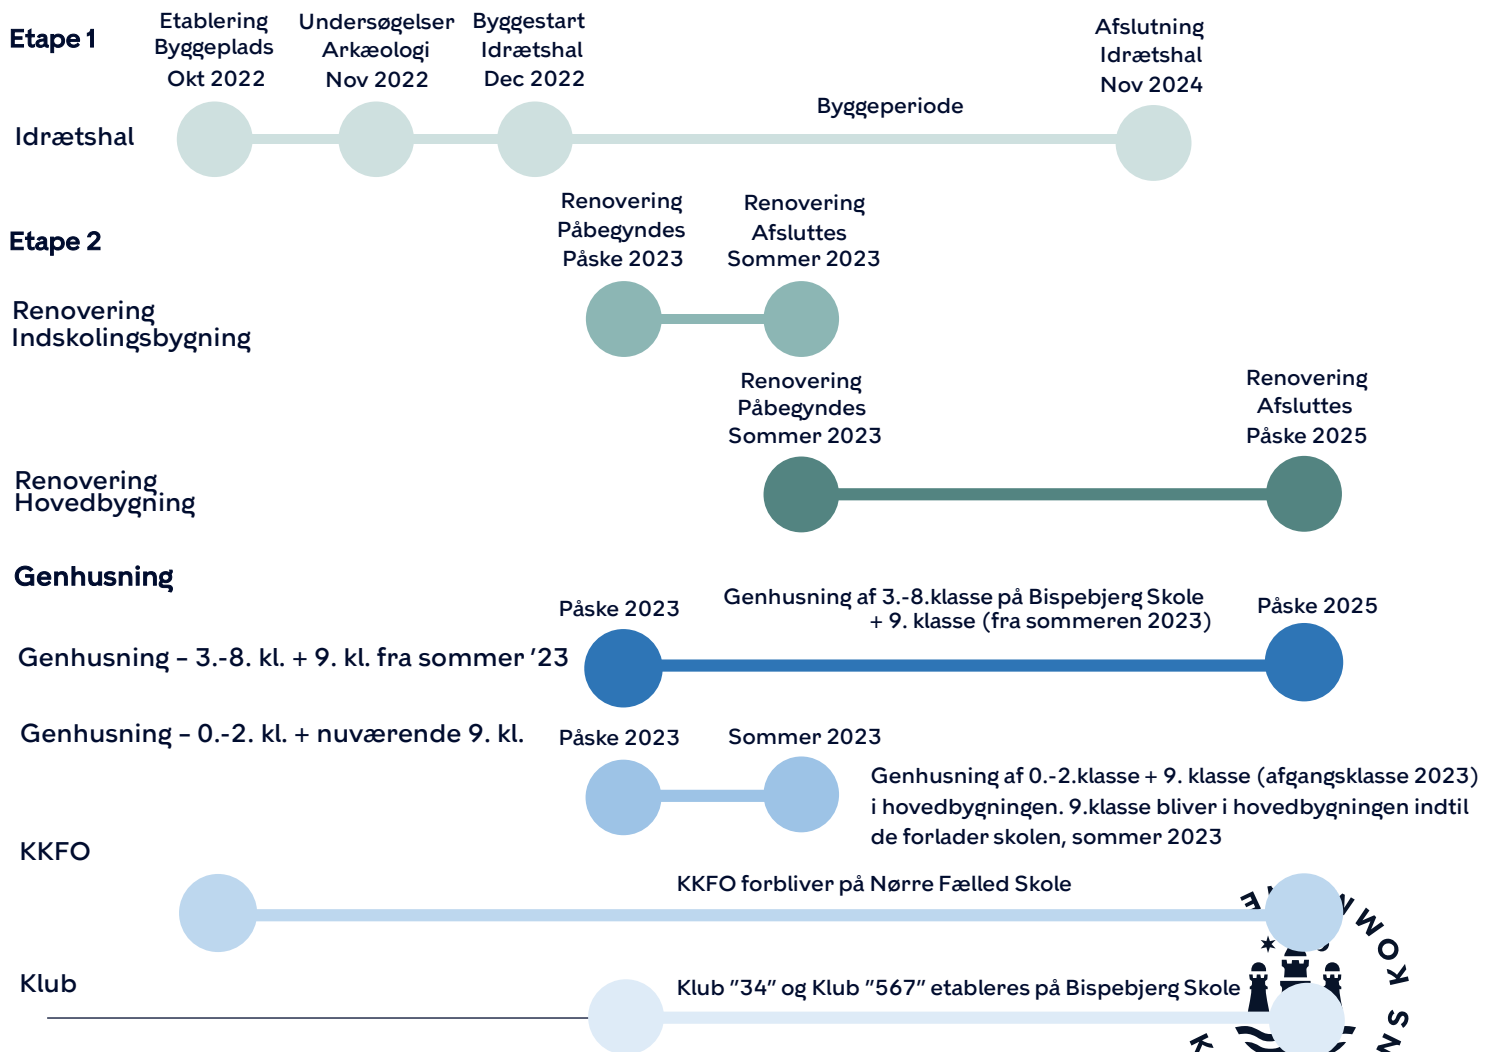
Etape 1

Etablering Byggeplads Okt 2022

Undersøgelser Arkæologi Nov 2022

Byggestart Idrætshal Dec 2022

Afslutning Idrætshal Nov 2024

Idrætshal

Byggeperiode

Etape 2

Renovering Påbegyndes Påske 2023

Renovering Afsluttes Sommer 2023

Renovering Indskolingsbygning

Renovering Påbegyndes Sommer 2023

Renovering Afsluttes Påske 2025

Renovering Hovedbygning

Genhusning

Påske 2023

Genhusning af 3.-8.klasse på Bispebjerg Skole + 9. klasse (fra sommeren 2023)

Påske 2025

Genhusning – 3.-8. kl. + 9. kl. fra sommer '23

Genhusning – 0.-2. kl. + nuværende 9. kl.

Påske 2023

Sommer 2023

Genhusning af 0.-2.klasse + 9. klasse (afgangsklasse 2023) i hovedbygningen. 9.klasse bliver i hovedbygningen indtil de forlader skolen, sommer 2023

KKFO

KKFO forbliver på Nørre Fælled Skole

Klub

Klub "34" og Klub "567" etableres på Bispebjerg Skole